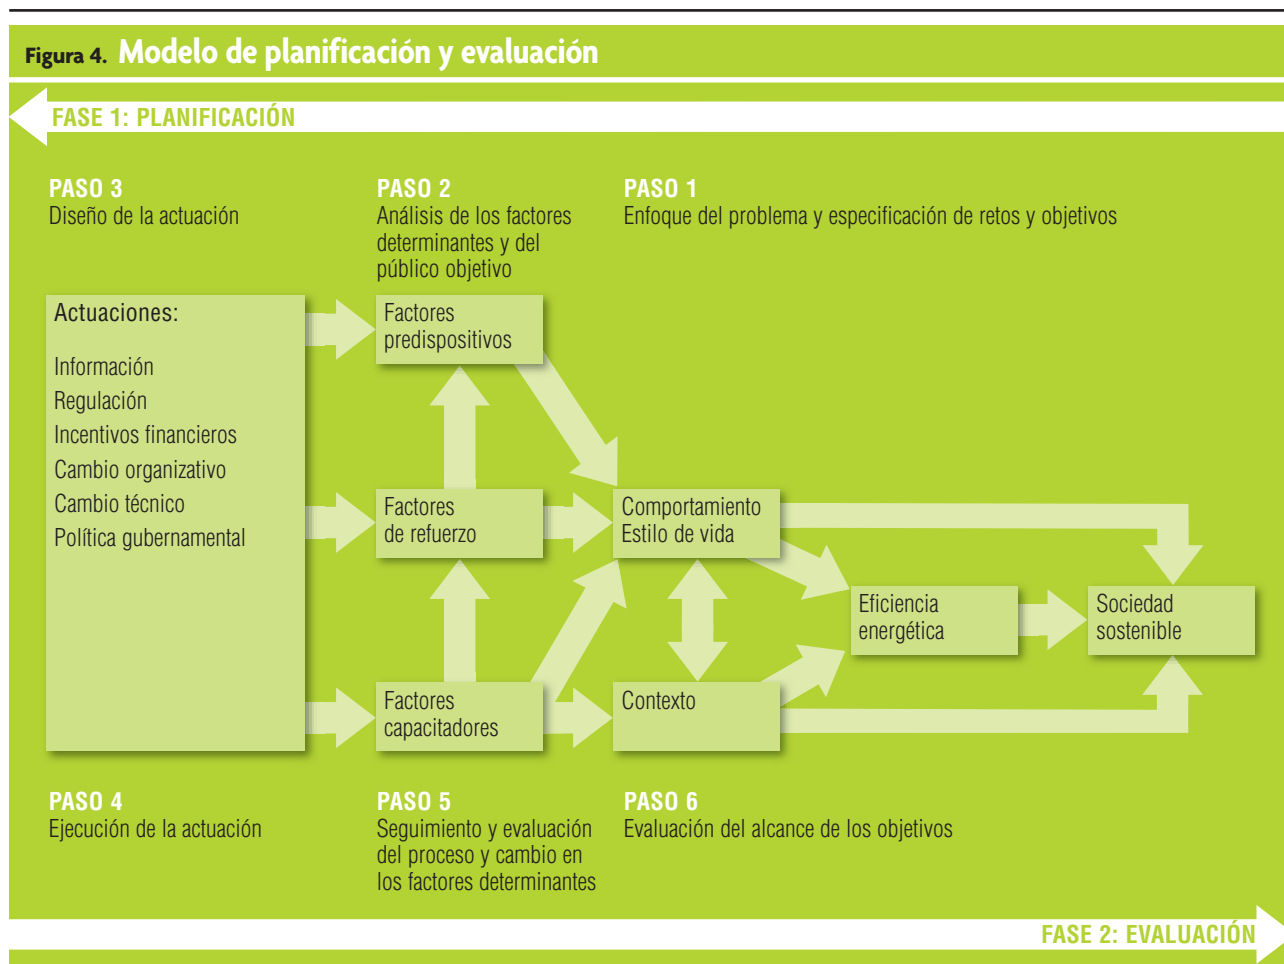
Figura 4. Modelo de planificación y evaluación

FASE 1: PLANIFICACIÓN

PASO 3
Diseño de la actuación

PASO 2
Análisis de los factores determinantes y del público objetivo

PASO 1
Enfoque del problema y especificación de retos y objetivos

Actuaciones:

Información
Regulación
Incentivos financieros
Cambio organizativo
Cambio técnico
Política gubernamental

Factores predispositivos

Factores de refuerzo

Factores capacitadores

Comportamiento
Estilo de vida

Contexto

Eficiencia energética

Sociedad sostenible

PASO 4
Ejecución de la actuación

PASO 5
Seguimiento y evaluación del proceso y cambio en los factores determinantes

PASO 6
Evaluación del alcance de los objetivos

FASE 2: EVALUACIÓN